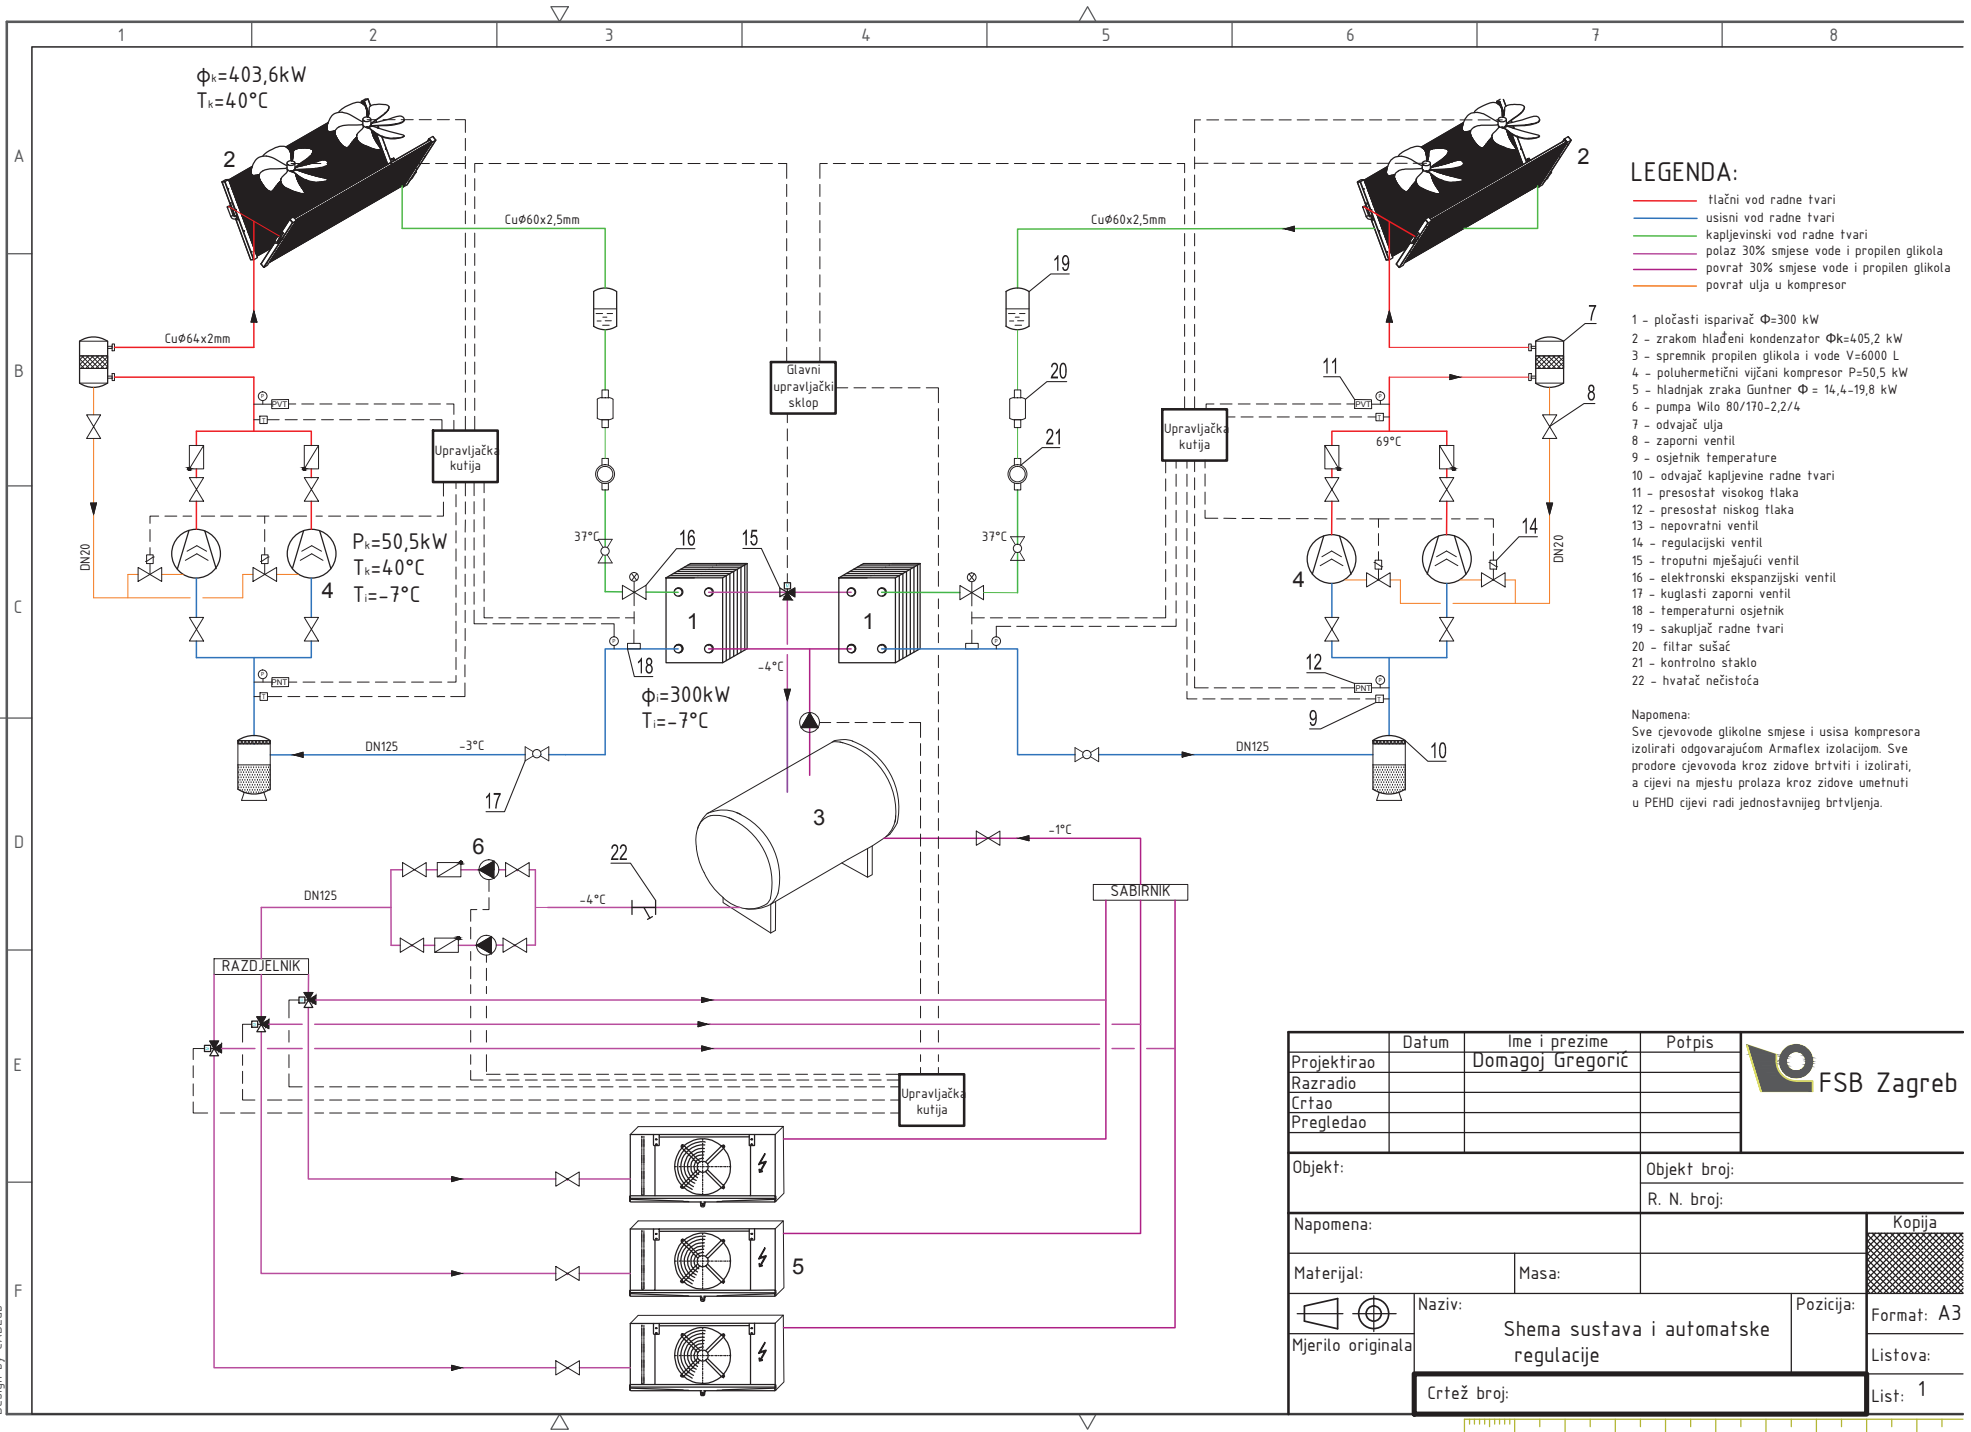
1 2 3 4 5 6 7 8

A B C D E F

$\Phi_k$=403,6kW
$T_k$=40°C

2

Cu$\phi$60x2,5mm

Cu$\phi$64x2mm

Upravljačka kutija

Glavni upravljački sklop

Cu$\phi$60x2,5mm

19

20

21

Upravljačka kutija

2

7

8

11

69°C

14

DN20

DN20

$P_k$=50,5kW
$T_k$=40°C
$T_i$=-7°C

4

37°C

16

15

1

1

37°C

4

18

-4°C

$\Phi_i$=300kW
$T_i$=-7°C

12

9

10

DN125

-3°C

17

DN125

3

6

22

-1°C

DN125

-4°C

SABIRNIK

RAZDJELNIK

Upravljačka kutija

5

LEGENDA:
tlačni vod radne tvari
usisni vod radne tvari
kapljevinski vod radne tvari
polaz 30% smjese vode i propilen glikola
povrat 30% smjese vode i propilen glikola
povrat ulja u kompresor

1 – pločasti isparivač $\Phi$=300 kW
2 – zrakom hlađeni kondenzator $\Phi$k=405,2 kW
3 – spremnik propilen glikola i vode V=6000 L
4 – poluhermetični vijčani kompresor P=50,5 kW
5 – hladnjak zraka Guntner $\Phi$ = 14,4-19,8 kW
6 – pumpa Wilo 80/170-2,2/4
7 – odvajač ulja
8 – zaporni ventil
9 – osjetnik temperature
10 – odvajač kapljevine radne tvari
11 – presostat visokog tlaka
12 – presostat niskog tlaka
13 – nepovratni ventil
14 – regulacijski ventil
15 – troputni mješajući ventil
16 – elektronski ekspanzijski ventil
17 – kuglasti zaporni ventil
18 – temperaturni osjetnik
19 – sakupljač radne tvari
20 – filtar sušač
21 – kontrolno staklo
22 – hvatač nečistoća

Napomena:
Sve cjevovode glikolne smjese i usisa kompresora izolirati odgovarajućom Armaflex izolacijom. Sve prodore cjevovoda kroz zidove brtviti i izolirati, a cijevi na mjestu prolaza kroz zidove umetnuti u PEHD cijevi radi jednostavnijeg brtvljenja.

| | Datum | Ime i prezime | Potpis |
|---|---|---|---|
| Projektirao | | Domagoj Gregorić | |
| Razradio | | | |
| Crtao | | | |
| Pregledao | | | |

FSB Zagreb

Objekt:
Objekt broj:
R. N. broj:
Napomena:
Kopija
Materijal:
Masa:
Naziv:
Shema sustava i automatske regulacije
Pozicija:
Format: A3
Mjerilo originala
Listova:
Crtež broj:
List: 1